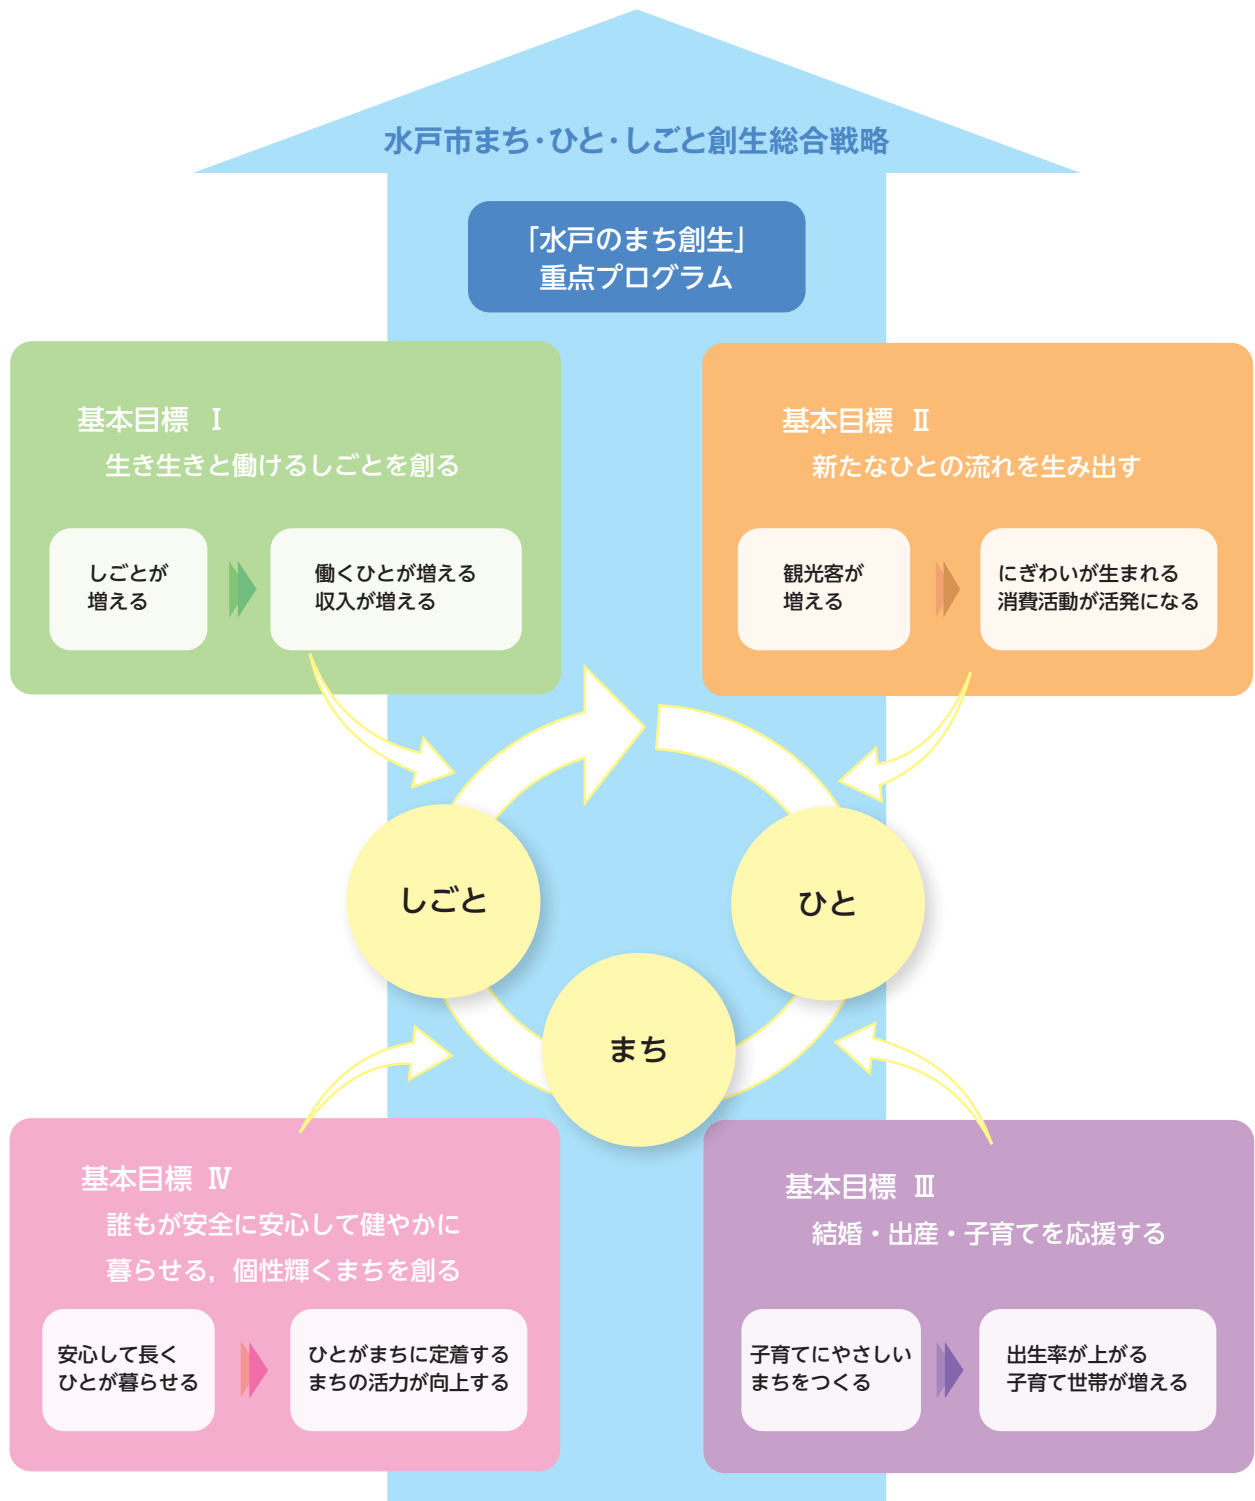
水戸市まち･ひと･しごと創生総合戦略

「水戸のまち創生」
重点プログラム

基本目標 Ⅰ
生き生きと働けるしごとを創る

しごとが
増える

働くひとが増える
収入が増える

基本目標 Ⅱ
新たなひとの流れを生み出す

観光客が
増える

にぎわいが生まれる
消費活動が活発になる

しごと

ひと

まち

基本目標 Ⅳ
誰もが安全に安心して健やかに
暮らせる，個性輝くまちを創る

安心して長く
ひとが暮らせる

ひとがまちに定着する
まちの活力が向上する

基本目標 Ⅲ
結婚・出産・子育てを応援する

子育てにやさしい
まちをつくる

出生率が上がる
子育て世帯が増える